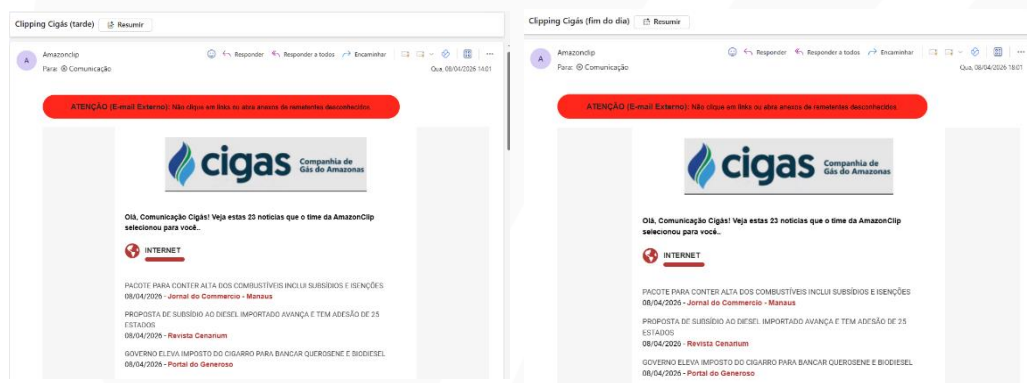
Clipping Cigás (tarde) Resumir

A Amazonclip
Para: Comunicação

Responder Responder a todos Encaminhar

Qua, 08/04/2026 14:01

ATENÇÃO (E-mail Externo): Não clique em links ou abra anexos de remetentes desconhecidos.

cigas Companhia de Gás do Amazonas

Olá, Comunicação Cigás! Veja estas 23 notícias que o time da AmazonClip selecionou para você..

INTERNET

PACOTE PARA CONTER ALTA DOS COMBUSTÍVEIS INCLUI SUBSÍDIOS E ISENÇÕES
08/04/2026 - Jornal do Commercio - Manaus

PROPOSTA DE SUBSÍDIO AO DIESEL IMPORTADO AVANÇA E TEM ADESÃO DE 25 ESTADOS
08/04/2026 - Revista Cenarium

GOVERNO ELEVA IMPOSTO DO CIGARRO PARA BANCAR QUEROSENE E BIODIESEL
08/04/2026 - Portal do Generoso

Clipping Cigás (fim do dia) Resumir

A Amazonclip
Para: Comunicação

Responder Responder a todos Encaminhar

Qua, 08/04/2026 18:01

ATENÇÃO (E-mail Externo): Não clique em links ou abra anexos de remetentes desconhecidos.

cigas Companhia de Gás do Amazonas

Olá, Comunicação Cigás! Veja estas 23 notícias que o time da AmazonClip selecionou para você..

INTERNET

PACOTE PARA CONTER ALTA DOS COMBUSTÍVEIS INCLUI SUBSÍDIOS E ISENÇÕES
08/04/2026 - Jornal do Commercio - Manaus

PROPOSTA DE SUBSÍDIO AO DIESEL IMPORTADO AVANÇA E TEM ADESÃO DE 25 ESTADOS
08/04/2026 - Revista Cenarium

GOVERNO ELEVA IMPOSTO DO CIGARRO PARA BANCAR QUEROSENE E BIODIESEL
08/04/2026 - Portal do Generoso